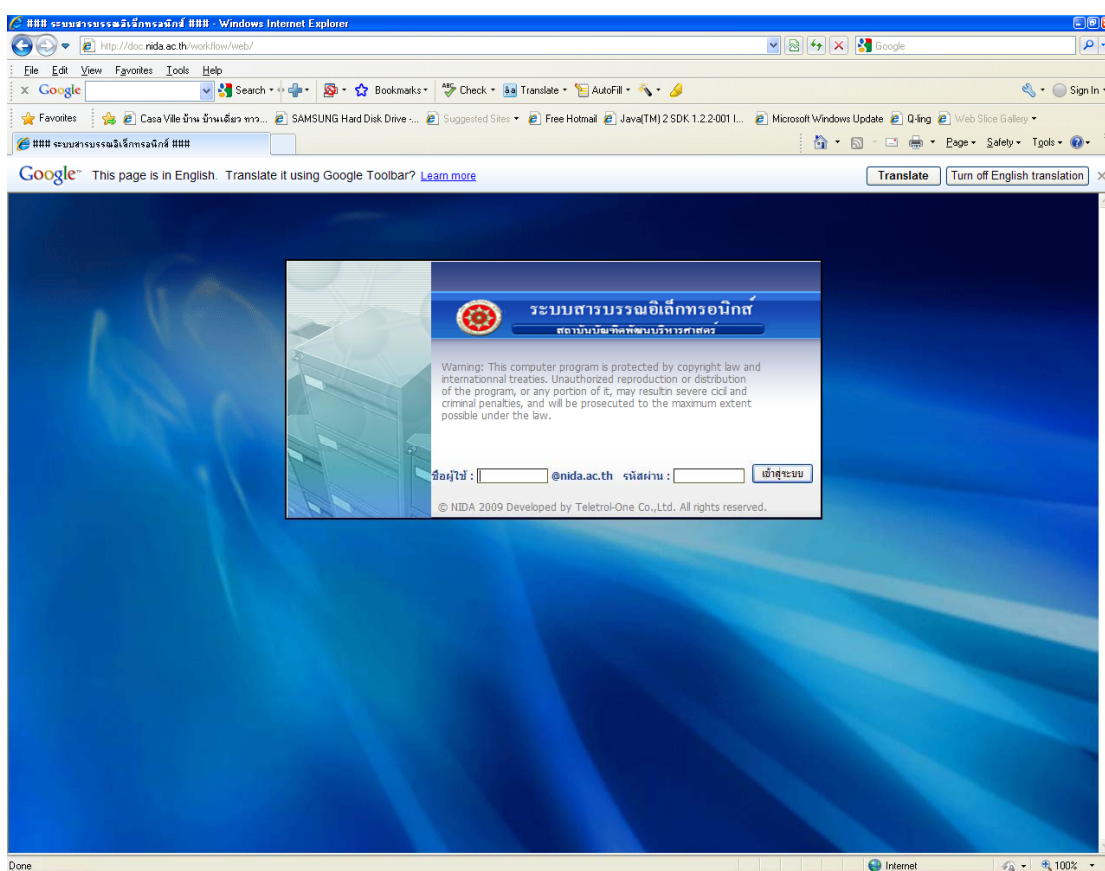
### ระบบสารบรรณอิเล็กทรอนิกส์ ### - Windows Internet Explorer

http://doc.nida.ac.th/workflow/web/

Google

File Edit View Favorites Tools Help

Google Search Bookmarks Check Translate AutoFill Sign In

Favorites Casa Ville บ้าน บ้านเดี่ยว ทาว... SAMSUNG Hard Disk Drive -... Suggested Sites Free Hotmail Java(TM) 2 SDK 1.2.2-001 I... Microsoft Windows Update Q-ling Web Slice Gallery

### ระบบสารบรรณอิเล็กทรอนิกส์ ###

Page Safety Tools

Google This page is in English. Translate it using Google Toolbar? Learn more Translate Turn off English translation

ระบบสารบรรณอิเล็กทรอนิกส์
สถาบันบัณฑิตพัฒนบริหารศาสตร์

Warning: This computer program is protected by copyright law and internationnal treaties. Unauthorized reproduction or distribution of the program, or any portion of it, may resultin severe cicil and criminal penalties, and will be prosecuted to the maximum extent possible under the law.

ชื่อผู้ใช้ : @nida.ac.th รหัสผ่าน : เข้าสู่ระบบ

© NIDA 2009 Developed by Teletrol-One Co.,Ltd. All rights reserved.

Done Internet 100%